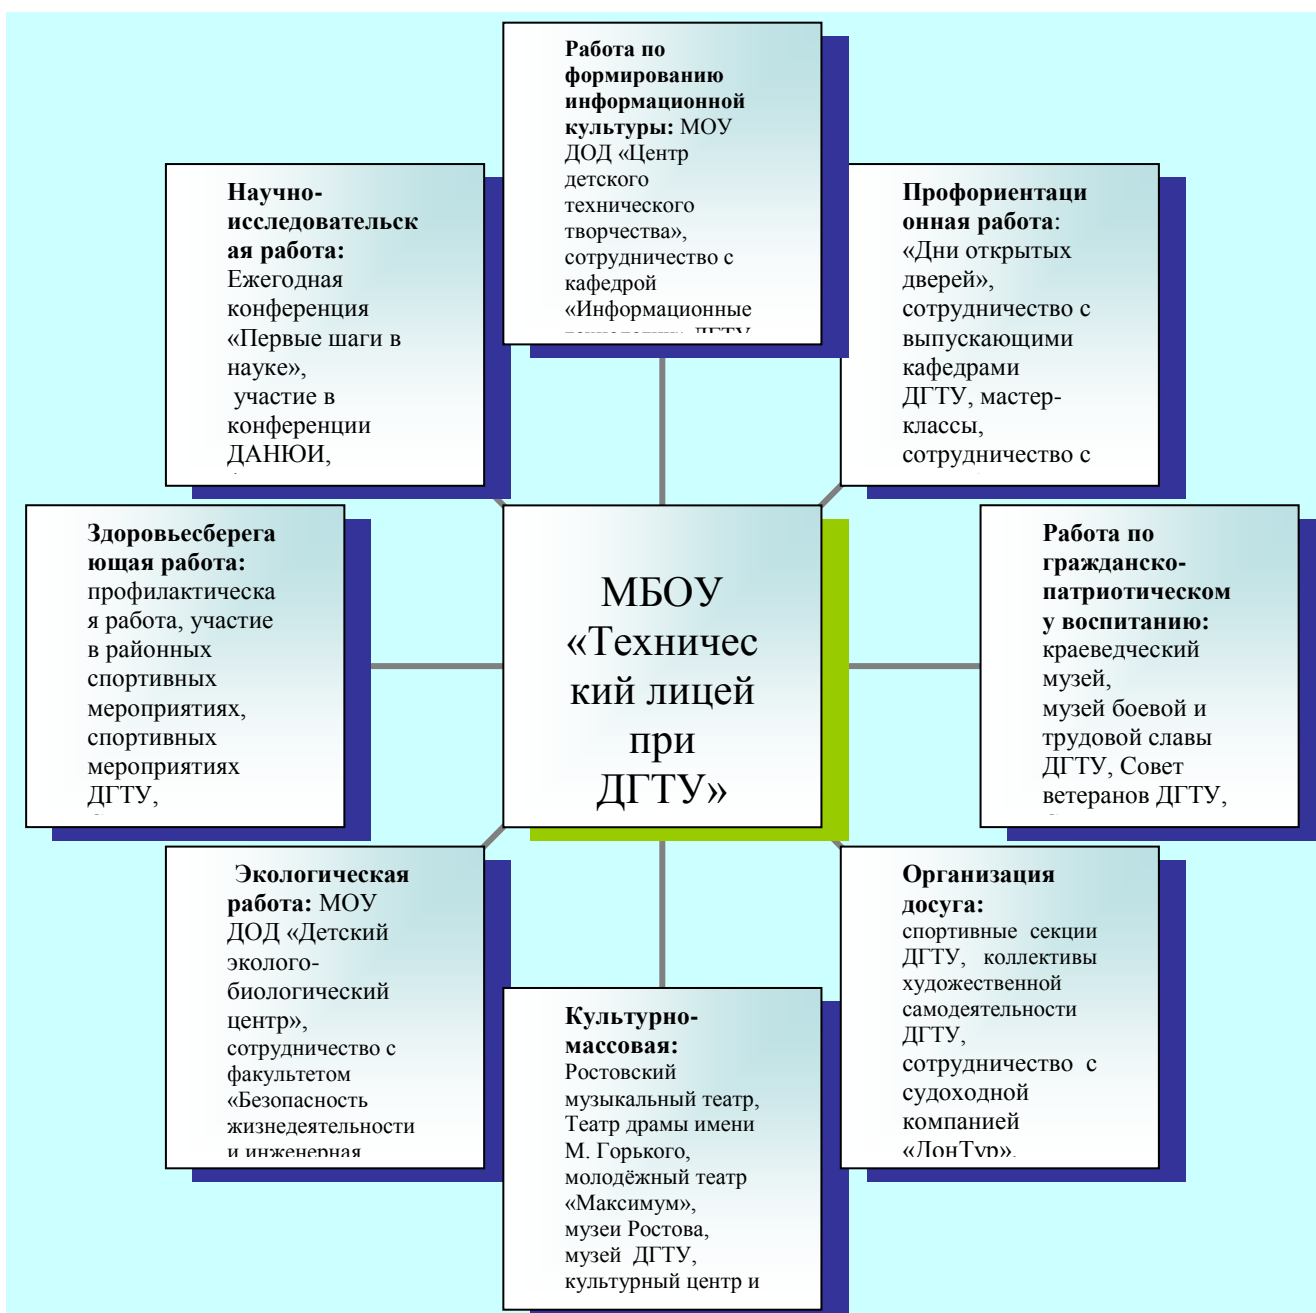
Работа по формированию информационной культуры: МОУ ДОД «Центр детского технического творчества», сотрудничество с кафедрой «Информационные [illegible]

Научно-исследовательская работа: Ежегодная конференция «Первые шаги в науке», участие в конференции ДАНЮИ, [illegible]

Профориентационная работа: «Дни открытых дверей», сотрудничество с выпускающими кафедрами ДГТУ, мастер-классы, сотрудничество с

Здоровьесберегающая работа: профилактическая работа, участие в районных спортивных мероприятиях, спортивных мероприятиях ДГТУ, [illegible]

МБОУ «Технический лицей при ДГТУ»

Работа по гражданско-патриотическому воспитанию: краеведческий музей, музей боевой и трудовой славы ДГТУ, Совет ветеранов ДГТУ, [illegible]

Экологическая работа: МОУ ДОД «Детский эколого-биологический центр», сотрудничество с факультетом «Безопасность жизнедеятельности и инженерная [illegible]

Организация досуга: спортивные секции ДГТУ, коллективы художественной самодеятельности ДГТУ, сотрудничество с судоходной компанией «ДонТур».

Культурно-массовая: Ростовский музыкальный театр, Театр драмы имени М. Горького, молодёжный театр «Максимум», музеи Ростова, музей ДГТУ, культурный центр и